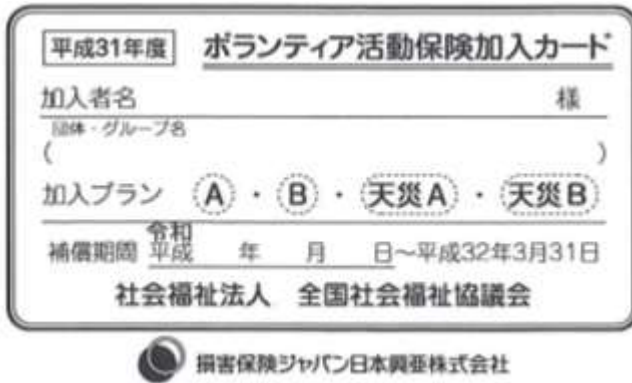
平成31年度 ボランティア活動保険加入カード

加入者名 様

団体・グループ名
( )

加入プラン A ・ B ・ 天災A ・ 天災B

補償期間 令和 平成 年 月 日～平成32年3月31日

社会福祉法人 全国社会福祉協議会

損害保険ジャパン日本興亜株式会社